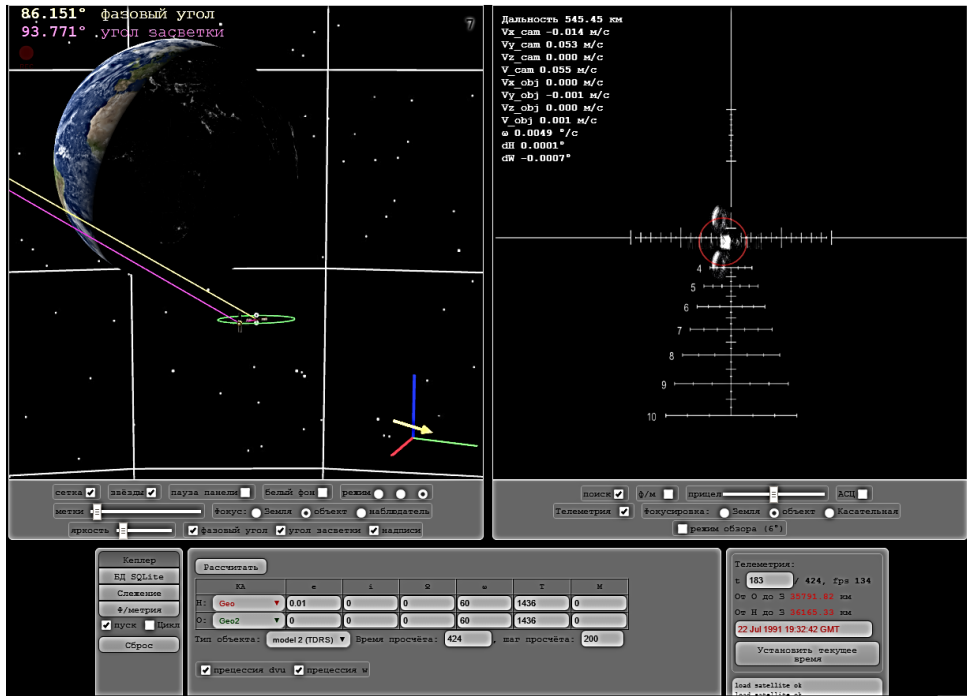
86.151° фазовый угол
93.771° угол засветки

7

Дальность 545.45 км
Vx_cam -0.014 м/с
Vy_cam 0.053 м/с
Vz_cam 0.000 м/с
V_cam 0.055 м/с
Vx_obj 0.000 м/с
Vy_obj -0.001 м/с
Vz_obj 0.000 м/с
V_obj 0.001 м/с
ω 0.0049 °/с
dH 0.0001°
dW -0.0007°

4
5
6
7
8
9
10

сетка ☑ звёзды ☑ пауза панели ☐ белый фон ☐ режим
метки
фокус: Земля объект наблюдатель
яркость ☑ фазовый угол ☑ угол засветки ☑ надписи

поиск ☑ ф/м ☐ прицел АСЦ ☐
Телеметрия ☑ фокусировка: Земля объект Касательная
☐ режим обзора (6°)

Кеплер
БД SQLite
Слежение
Ф/метрия
☑ пуск ☐ Цикл
Сброс

Рассчитать

| | КА | e | i | Ω | ω | T | M |
|---|---|---|---|---|---|---|---|
| Н: | Geo | 0.01 | 0 | 0 | 60 | 1436 | 0 |
| О: | Geo2 | 0 | 0 | 0 | 60 | 1436 | 0 |

Тип объекта: model 2 (TDRS) Время просчёта: 424 , шаг просчёта: 200

☑ прецессия dvu ☑ прецессия м

Телеметрия:
t 183 / 424, fps 134
От О до З 35791.82 км
От Н до З 36165.33 км
22 Jul 1991 19:32:42 GMT
Установить текущее время

load satellite ok
load satellite ok